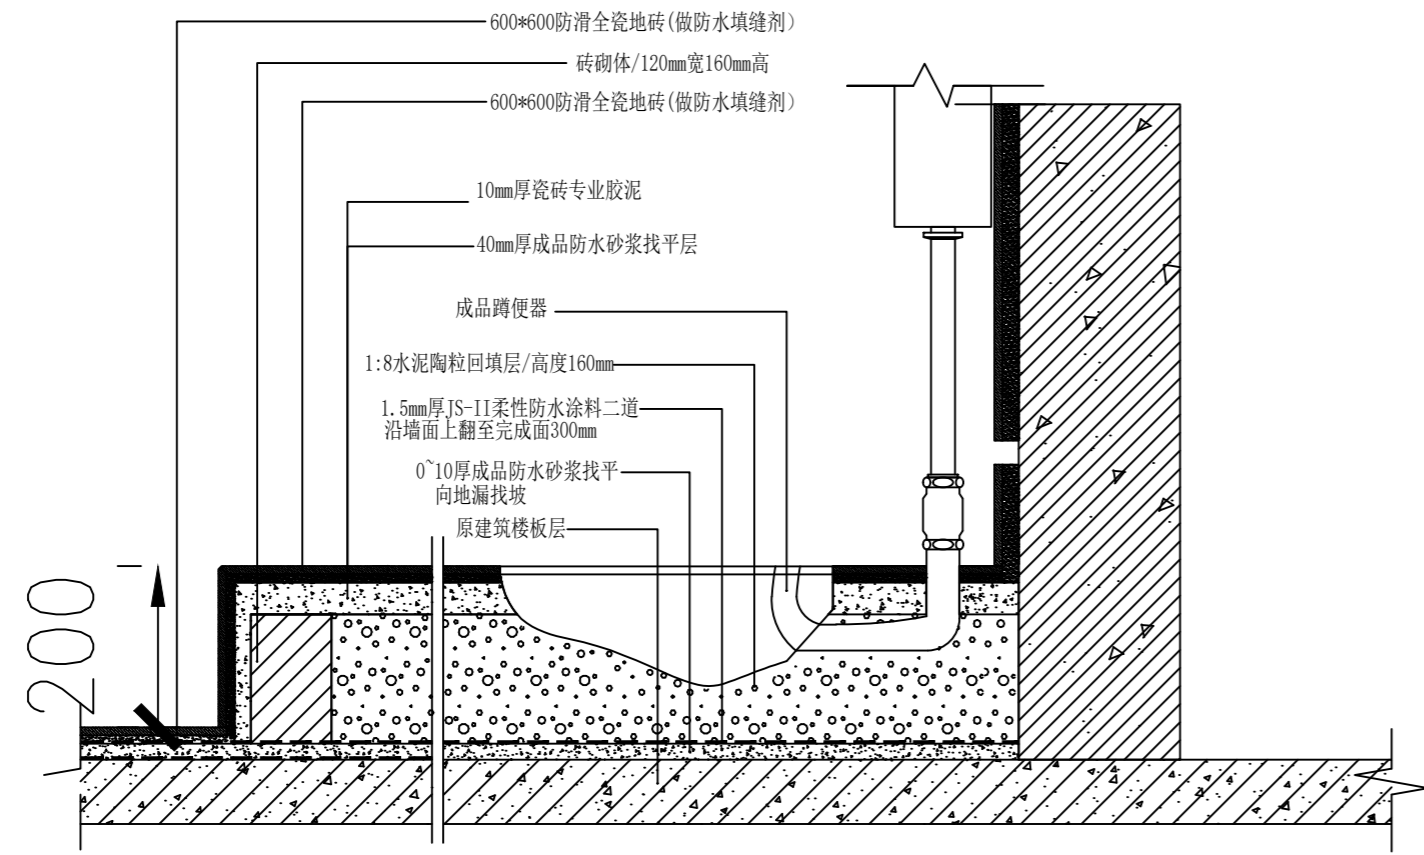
600*600防滑全瓷地砖(做防水填缝剂)

砖砌体/120mm宽160mm高

600*600防滑全瓷地砖(做防水填缝剂)

10mm厚瓷砖专业胶泥

40mm厚成品防水砂浆找平层

成品蹲便器

1:8水泥陶粒回填层/高度160mm

1.5mm厚JS-II柔性防水涂料二道
沿墙面上翻至完成面300mm

0~10厚成品防水砂浆找平
向地漏找坡

原建筑楼板层

200